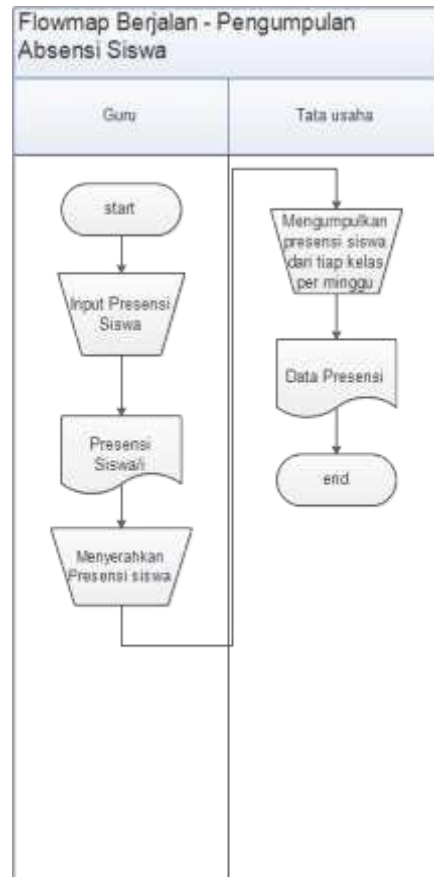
Flowmap Berjalan - Pengumpulan Absensi Siswa

Guru

Tata usaha

start

Input Presensi Siswa

Presensi Siswa/i

Menyerahkan Presensi siswa

Mengumpulkan presensi siswa dari tiap kelas per minggu

Data Presensi

end